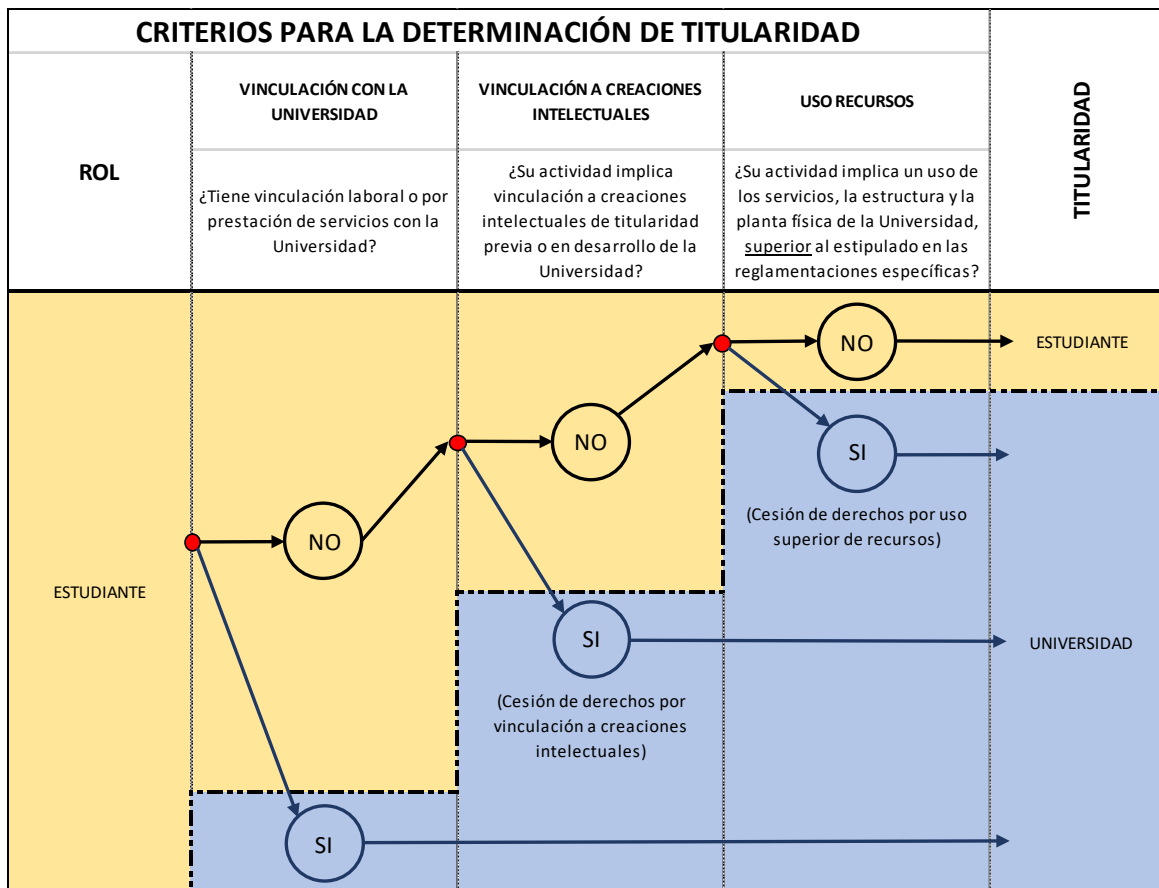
CRITERIOS PARA LA DETERMINACIÓN DE TITULARIDAD

| ROL | VINCULACIÓN CON LA UNIVERSIDAD | VINCULACIÓN A CREACIONES INTELECTUALES | USO RECURSOS | TITULARIDAD |
|---|---|---|---|---|
| | ¿Tiene vinculación laboral o por prestación de servicios con la Universidad? | ¿Su actividad implica vinculación a creaciones intelectuales de titularidad previa o en desarrollo de la Universidad? | ¿Su actividad implica un uso de los servicios, la estructura y la planta física de la Universidad, superior al estipulado en las reglamentaciones específicas? | |

NO

ESTUDIANTE

SI

(Cesión de derechos por uso superior de recursos)

NO

NO

ESTUDIANTE

SI

UNIVERSIDAD

(Cesión de derechos por vinculación a creaciones intelectuales)

SI